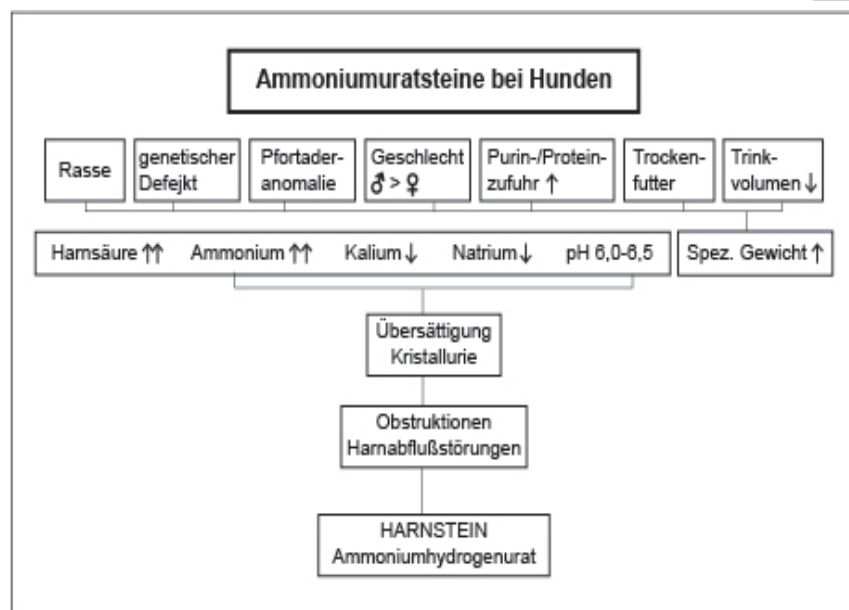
Ammoniumuratsteine bei Hunden

Rasse

genetischer Defejkt

Pfortaderanomalie

Geschlecht ♂ > ♀

Purin-/Proteinzufuhr ↑

Trockenfutter

Trinkvolumen ↓

Harnsäure ↑↑ Ammonium ↑↑ Kalium ↓ Natrium ↓ pH 6,0-6,5

Spez. Gewicht ↑

Übersättigung Kristallurie

Obstruktionen Harnabflußstörungen

HARNSTEIN Ammoniumhydrogenurat